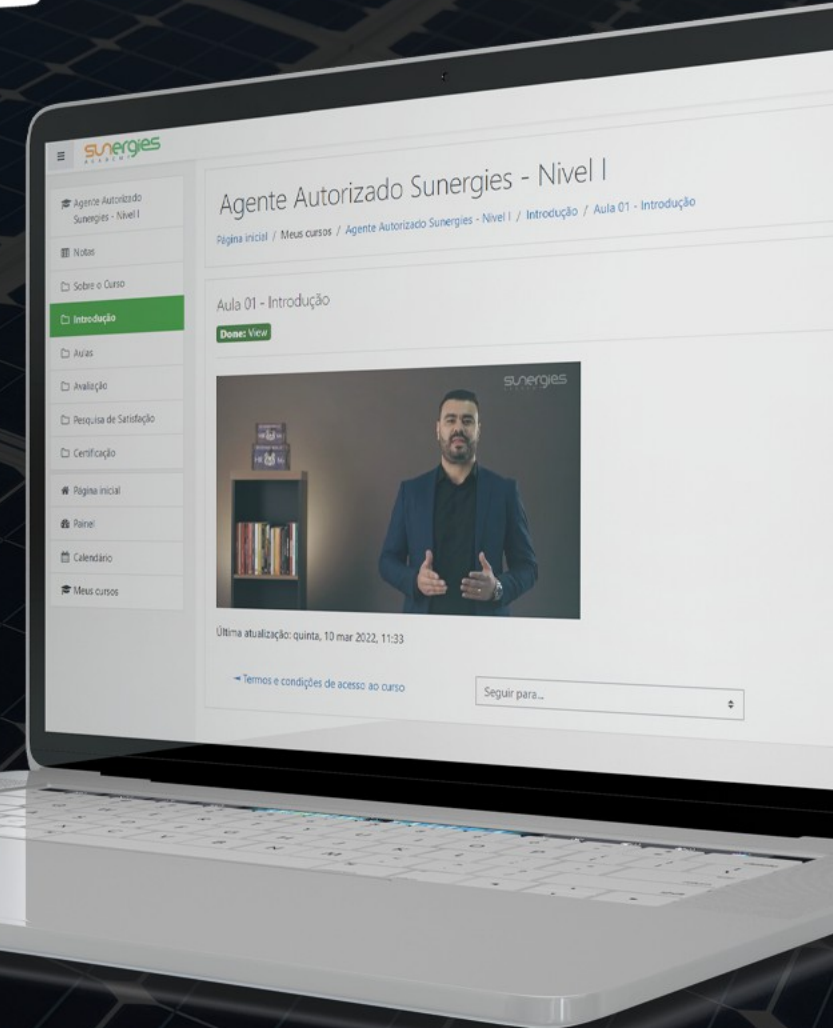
sunergies

Agente Autorizado Sunergies - Nivel I

Notas

Sobre o Curso

Introdução

Aulas

Avaliação

Pesquisa de Satisfação

Certificação

Página inicial

Painel

Calendário

Meus cursos

Agente Autorizado Sunergies - Nivel I

Página inicial / Meus cursos / Agente Autorizado Sunergies - Nivel I / Introdução / Aula 01 - Introdução

Aula 01 - Introdução

Done: View

sunergies

Última atualização: quinta, 10 mar 2022, 11:33

◄ Termos e condições de acesso ao curso

Seguir para...